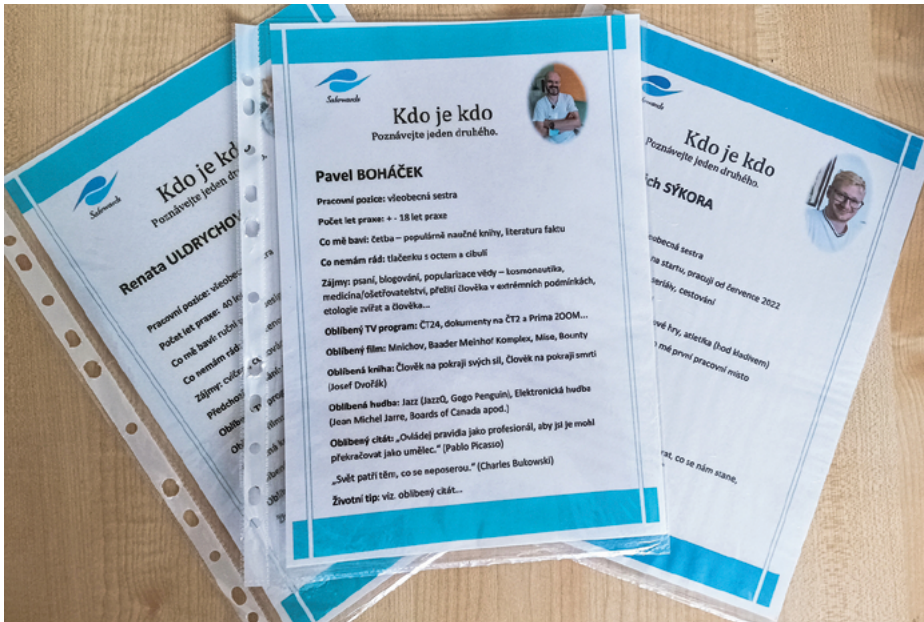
Salvemedo

Kdo je kdo
Poznávejte jeden druhého.

Renata ULDRYCHOV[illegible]

Pracovní pozice: všeobec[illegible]
Počet let praxe: 40 le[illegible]
Co mě baví: ruční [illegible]
Co nemám rád: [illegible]
Zájmy: cvič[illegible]
Předchozí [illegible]
Oblíben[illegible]
Obl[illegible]

Salvemedo

Kdo je kdo
Poznávejte jeden druhého.

Pavel BOHÁČEK

Pracovní pozice: všeobecná sestra

Počet let praxe: + - 18 let praxe

Co mě baví: četba – populárně naučné knihy, literatura faktu

Co nemám rád: tlačenku s octem a cibulí

Zájmy: psaní, blogování, popularizace vědy – kosmonautika, medicína/ošetřovatelství, přežití člověka v extrémních podmínkách, etologie zvířat a člověka...

Oblíbený TV program: ČT24, dokumenty na ČT2 a Prima ZOOM...

Oblíbený film: Mnichov, Baader Meinhof Komplex, Mise, Bounty

Oblíbená kniha: Člověk na pokraji svých sil, Člověk na pokraji smrti (Josef Dvořák)

Oblíbená hudba: Jazz (JazzQ, Gogo Penguin), Elektronická hudba (Jean Michel Jarre, Boards of Canada apod.)

Oblíbený citát: „Ovládej pravidla jako profesionál, aby jsi je mohl překračovat jako umělec." (Pablo Picasso)

„Svět patří těm, co se neposerou." (Charles Bukowski)

Životní tip: viz. oblíbený citát...

Salvemedo

Kdo je kdo
Poznávejte jeden druhého.

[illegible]ich SÝKORA

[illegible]obecná sestra
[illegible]na startu, pracuji od července 2022
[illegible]seriály, cestování
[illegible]ové hry, atletika (hod kladivem)
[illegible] mé první pracovní místo
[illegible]at, co se nám stane.